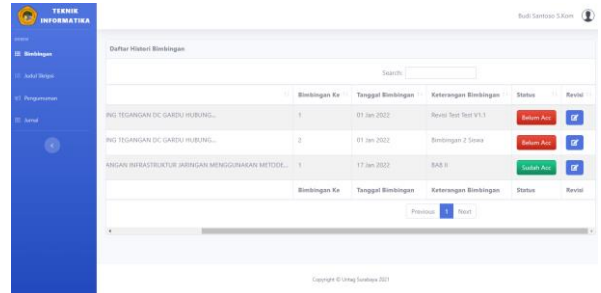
TEKNIK INFORMATIKA

Budi Santoso S.Kom

Bimbingan
Judul Skripsi
Pengumuman
Jurnal

Daftar Histori Bimbingan

Search:

| | Bimbingan Ke | Tanggal Bimbingan | Keterangan Bimbingan | Status | Revisi |
|---|---|---|---|---|---|
| ING TEGANGAN DC GARDU HUBUNG... | 1 | 01 Jan 2022 | Revisi Test Test V1.1 | Belum Acc | |
| ING TEGANGAN DC GARDU HUBUNG... | 2 | 01 Jan 2022 | Bimbingan 2 Siswa | Belum Acc | |
| ANGAN INFRASTRUKTUR JARINGAN MENGGUNAKAN METODE... | 1 | 17 Jan 2022 | BAB II | Sudah Acc | |
| | Bimbingan Ke | Tanggal Bimbingan | Keterangan Bimbingan | Status | Revisi |

Previous 1 Next

Copyright © Untag Surabaya 2021